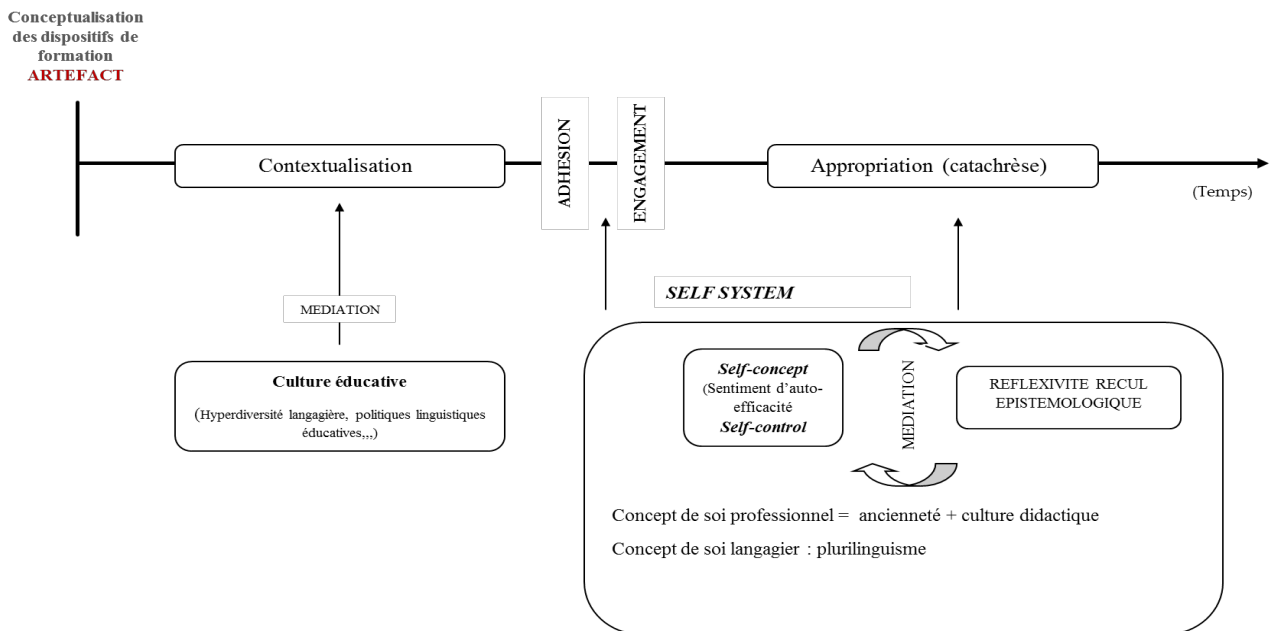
Conceptualisation des dispositifs de formation
ARTEFACT

Contextualisation

ADHESION

ENGAGEMENT

Appropriation (catachrèse)

(Temps)

MEDIATION

Culture éducative
(Hyperdiversité langagière, politiques linguistiques éducatives,,,)

SELF SYSTEM

Self-concept
(Sentiment d'auto-efficacité
Self-control

MEDIATION

REFLEXIVITE RECUL EPISTEMOLOGIQUE

Concept de soi professionnel = ancienneté + culture didactique

Concept de soi langagier : plurilinguisme